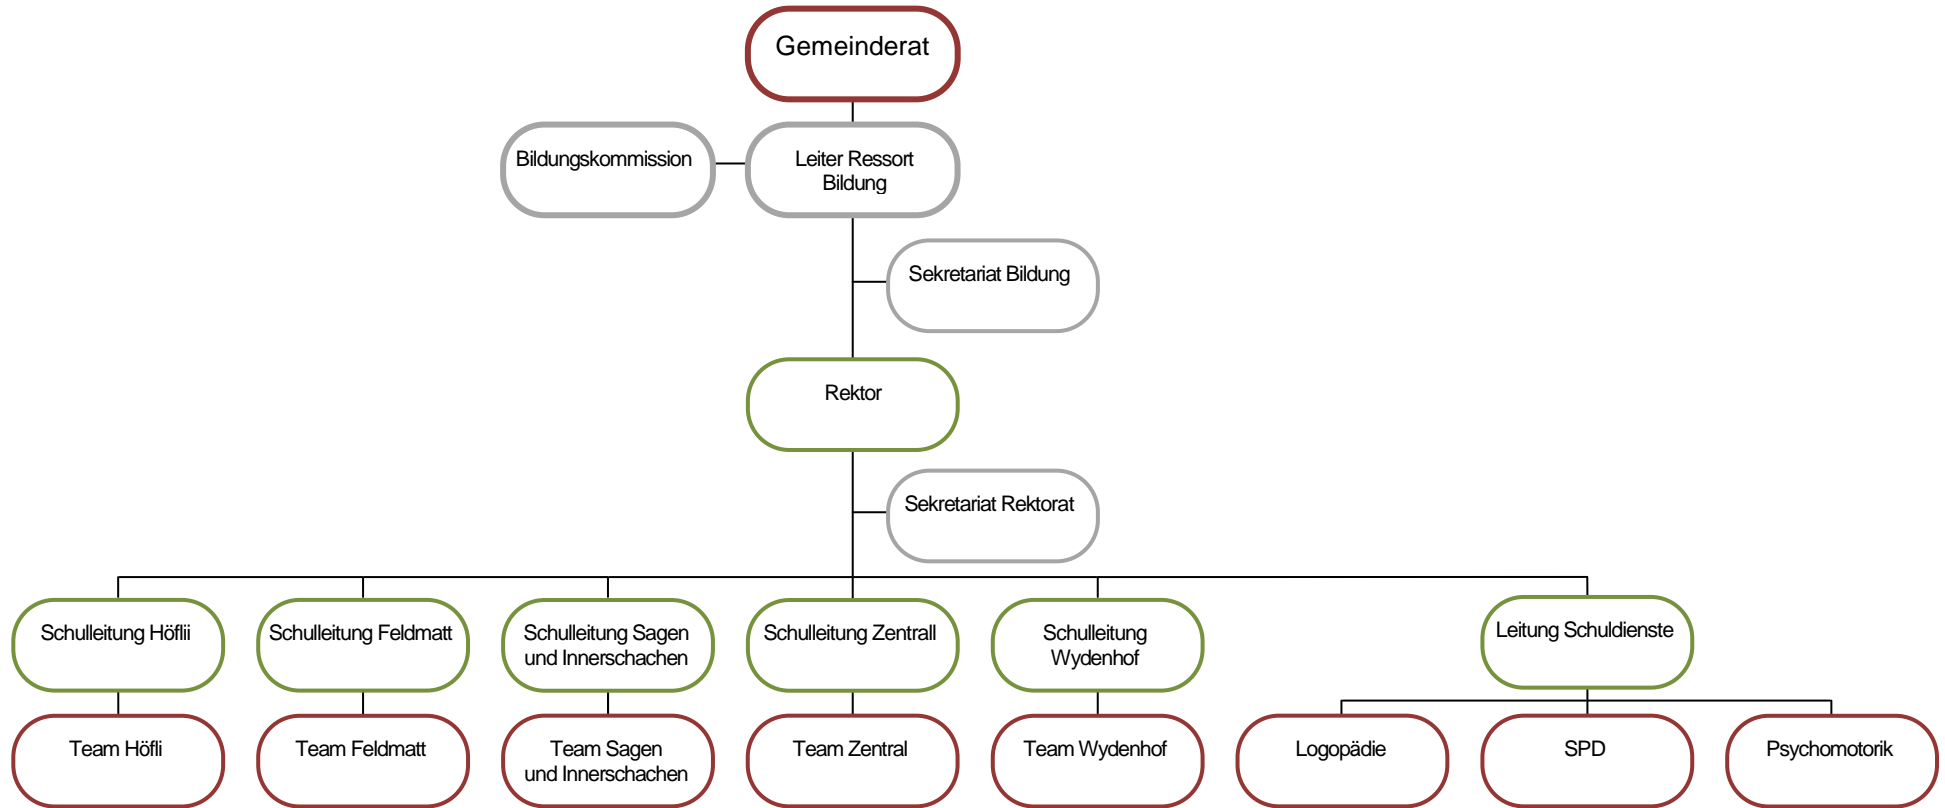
Gemeinderat

Bildungskommission

Leiter Ressort Bildung

Sekretariat Bildung

Rektor

Sekretariat Rektorat

Schulleitung Höflii

Schulleitung Feldmatt

Schulleitung Sagen und Innerschachen

Schulleitung Zentrall

Schulleitung Wydenhof

Leitung Schuldienste

Team Höfli

Team Feldmatt

Team Sagen und Innerschachen

Team Zentral

Team Wydenhof

Logopädie

SPD

Psychomotorik